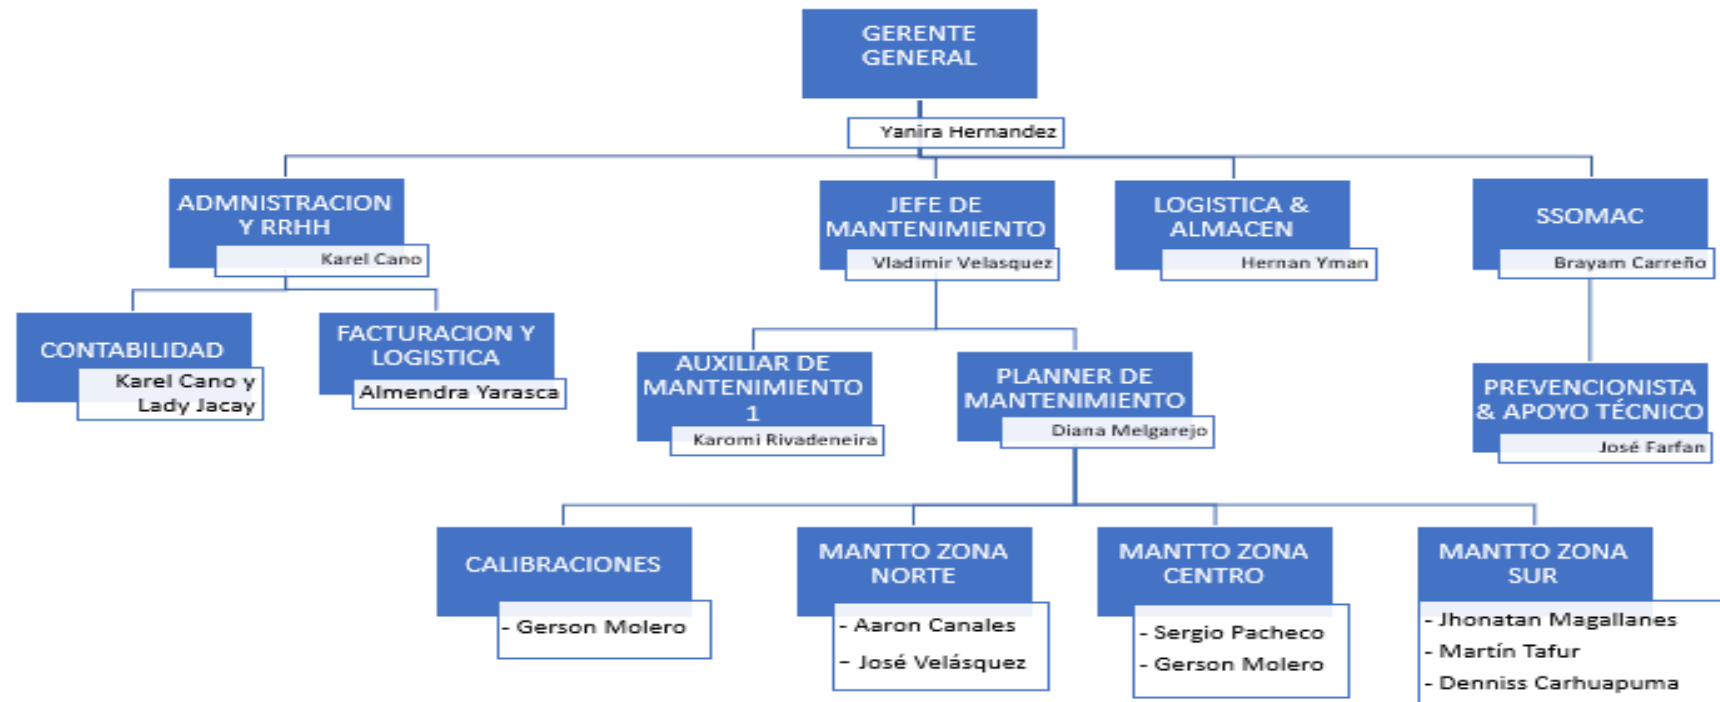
GERENTE GENERAL
Yanira Hernandez

ADMNISTRACION Y RRHH
Karel Cano

JEFE DE MANTENIMIENTO
Vladimir Velasquez

LOGISTICA & ALMACEN
Hernan Yman

SSOMAC
Brayam Carreño

CONTABILIDAD
Karel Cano y Lady Jacay

FACTURACION Y LOGISTICA
Almendra Yarasca

AUXILIAR DE MANTENIMIENTO 1
Karomi Rivadeneira

PLANNER DE MANTENIMIENTO
Diana Melgarejo

PREVENCIONISTA & APOYO TÉCNICO
José Farfan

CALIBRACIONES
- Gerson Molero

MANTTO ZONA NORTE
- Aaron Canales
- José Velásquez

MANTTO ZONA CENTRO
- Sergio Pacheco
- Gerson Molero

MANTTO ZONA SUR
- Jhonatan Magallanes
- Martín Tafur
- Denniss Carhuapuma